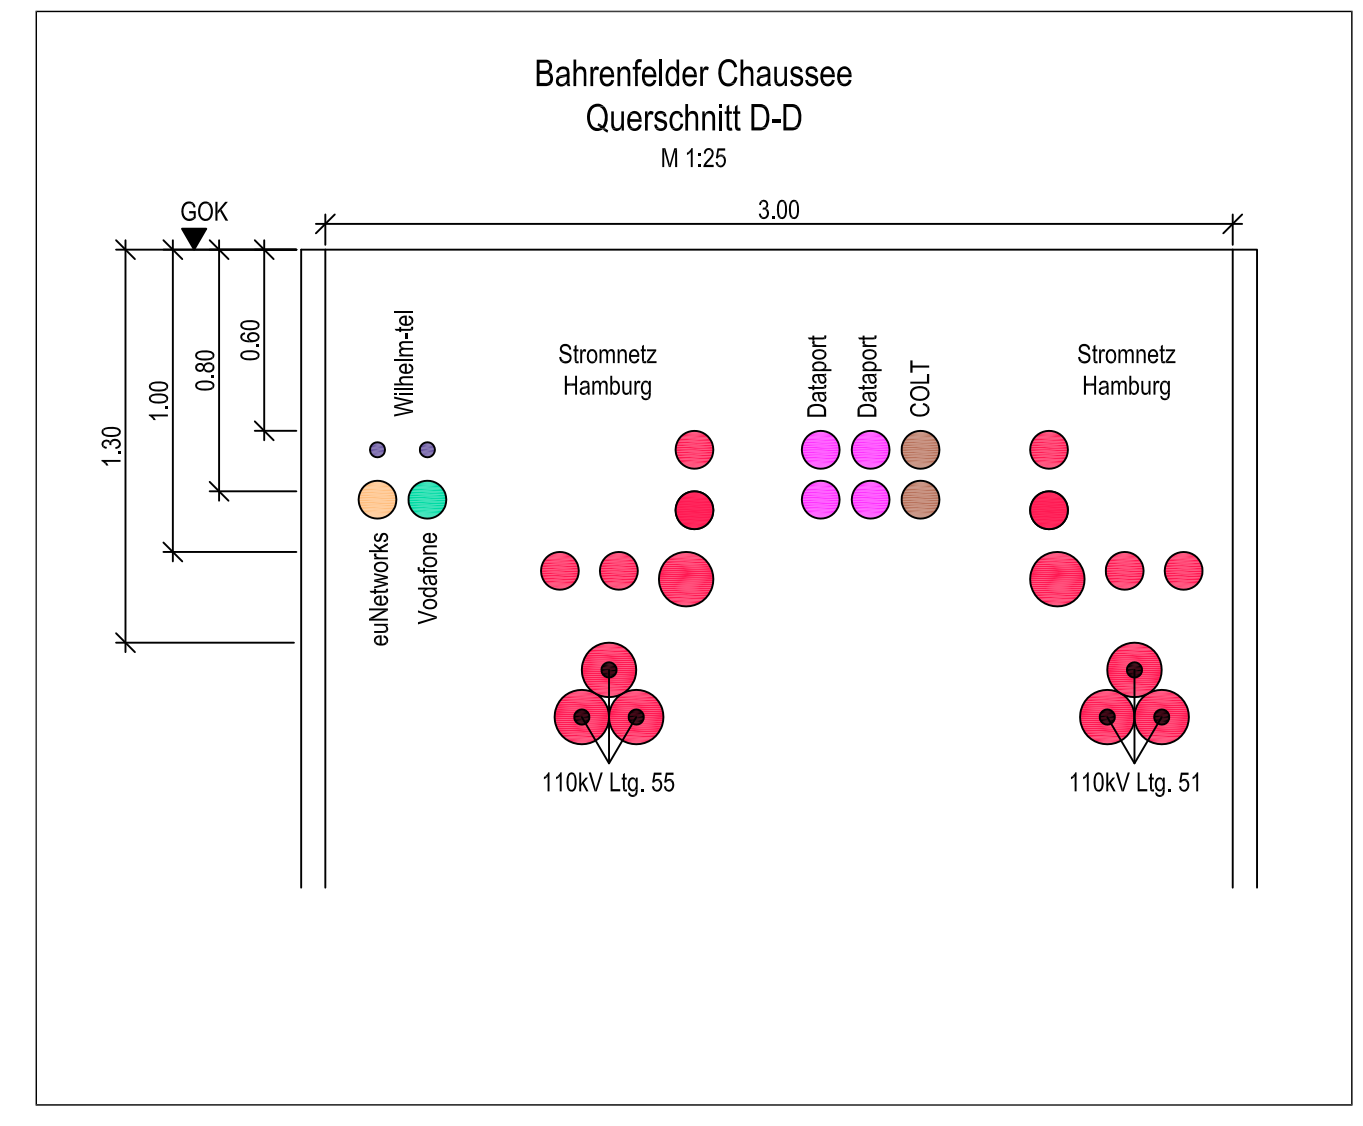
Bahrenfelder Chaussee
Querschnitt D-D
M 1:25

GOK

3.00

1.30
1.00
0.80
0.60

Wilhelm-tel

euNetworks
Vodafone

Stromnetz
Hamburg

Dataport
Dataport
COLT

Stromnetz
Hamburg

110kV Ltg. 55

110kV Ltg. 51